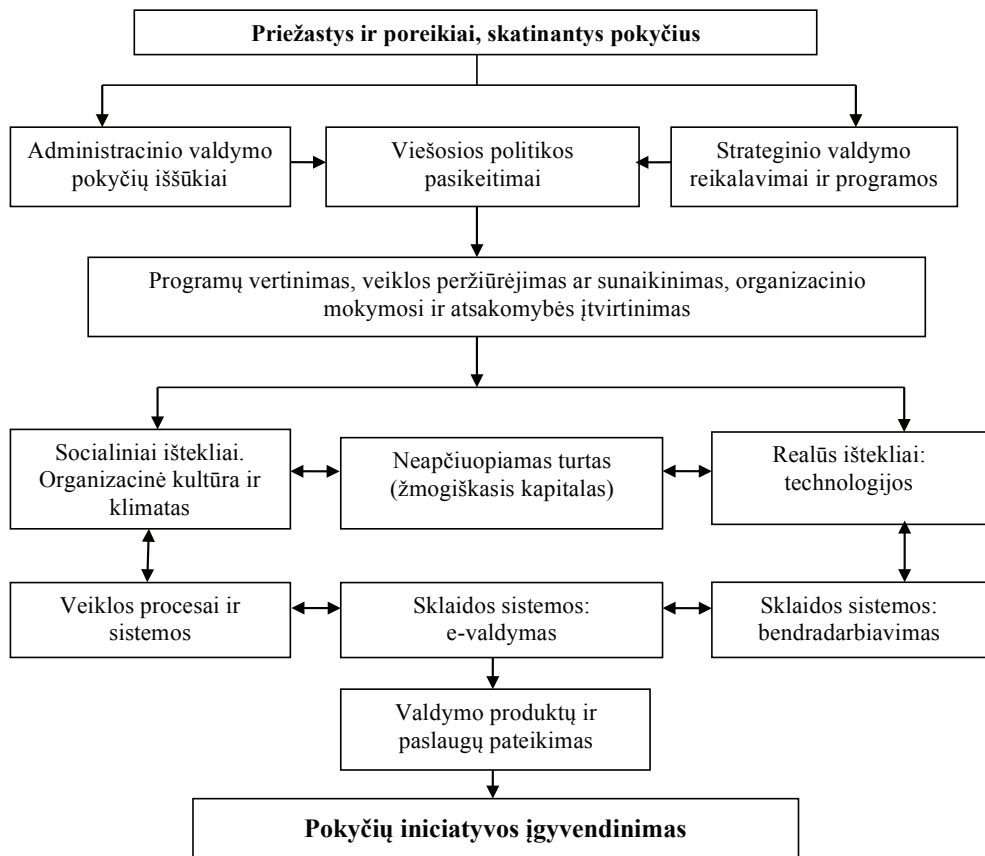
**Priežastys ir poreikiai, skatinantys pokyčius**

Administracinio valdymo pokyčių iššūkiai

Viešosios politikos pasikeitimai

Strateginio valdymo reikalavimai ir programos

Programų vertinimas, veiklos peržiūrėjimas ar sunaikinimas, organizacinio mokymosi ir atsakomybės įtvirtinimas

Socialiniai ištekliai. Organizacinė kultūra ir klimatas

Neapčiuopiamas turtas (žmogiškasis kapitalas)

Realūs ištekliai: technologijos

Veiklos procesai ir sistemos

Sklaidos sistemos: e-valdymas

Sklaidos sistemos: bendradarbiavimas

Valdymo produktų ir paslaugų pateikimas

**Pokyčių iniciatyvos įgyvendinimas**